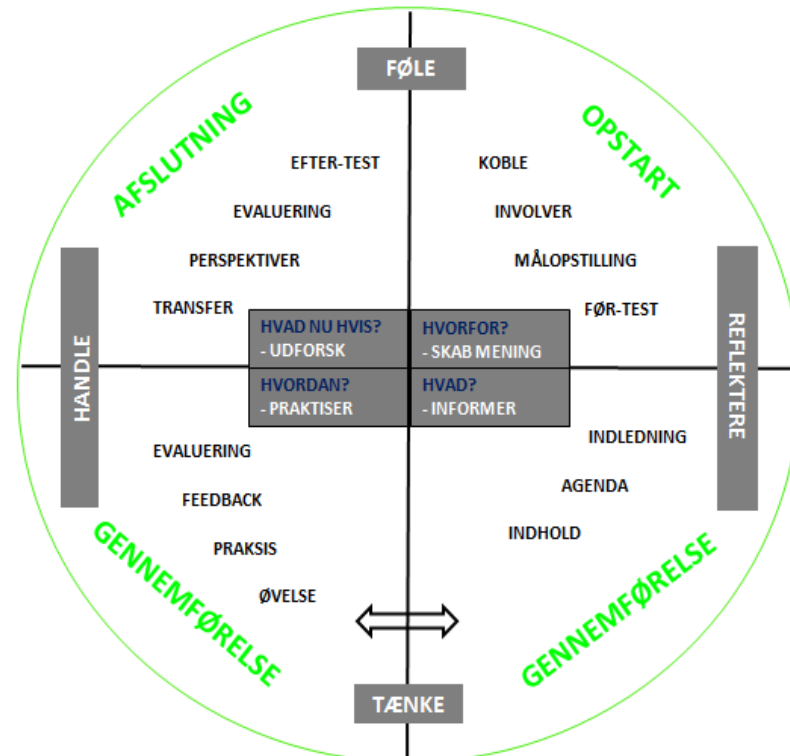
FØLE

AFSLUTNING

EFTER-TEST

EVALUERING

PERSPEKTIVER

TRANSFER

OPSTART

KOBLE

INVOLVER

MÅLOPSTILLING

FØR-TEST

HANDLE

REFLEKTERE

HVAD NU HVIS?
- UDFORSK

HVORFOR?
- SKAB MENING

HVORDAN?
- PRAKTISER

HVAD?
- INFORMER

EVALUERING

FEEDBACK

PRAKSIS

ØVELSE

INDLEDNING

AGENDA

INDHOLD

GENNEMFØRELSE

GENNEMFØRELSE

TÆNKE